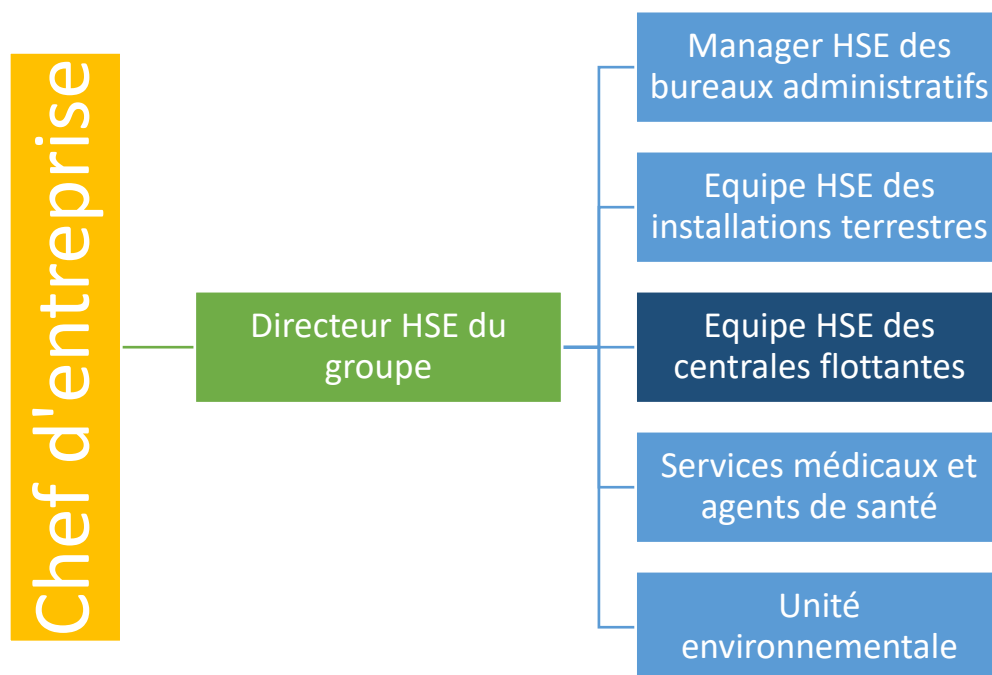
Chef d'entreprise

Directeur HSE du groupe

Manager HSE des bureaux administratifs

Equipe HSE des installations terrestres

Equipe HSE des centrales flottantes

Services médicaux et agents de santé

Unité environnementale